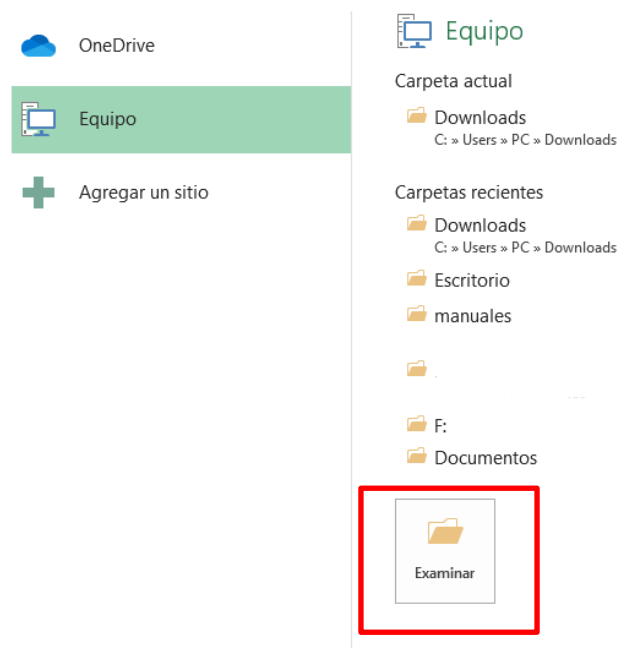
OneDrive

Equipo

Agregar un sitio

Equipo

Carpeta actual

Downloads
C: » Users » PC » Downloads

Carpetas recientes

Downloads
C: » Users » PC » Downloads

Escritorio

manuales

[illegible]

F:

Documentos

Examinar